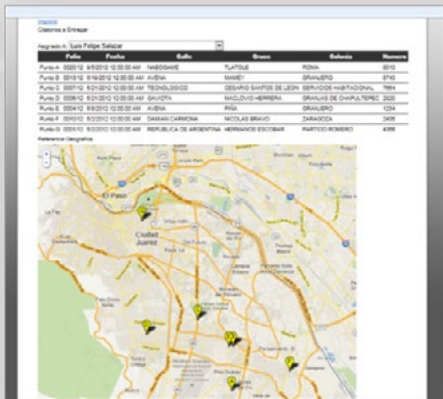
Inicio
Cilindros a Entregar

Asignado A: Luis Felipe Salazar

| | Folio | Fecha | Calle | Cruce | Colonia | Numero |
|---|---|---|---|---|---|---|
| Punto A | 0023/12 | 8/5/2012 12:00:00 AM | NABOGAME | TLATOLE | ROMA | 5510 |
| Punto B | 0013/12 | 5/18/2012 12:00:00 AM | AVENA | MAMEY | GRANJERO | 5743 |
| Punto C | 0007/12 | 5/21/2012 12:00:00 AM | TECNOLOGICO | OSCARIO SANTOS DE LEON | SERVIDORES HABITACIONAL | 7664 |
| Punto D | 0008/12 | 5/21/2012 12:00:00 AM | GAVIOTA | MACLOVIO HERRERA | GRANJAS DE CHAPULTEPEC | 2420 |
| Punto E | 0004/12 | 6/8/2012 12:00:00 AM | AVENA | PIÑA | GRANJERO | 1234 |
| Punto F | 0010/12 | 5/2/2012 12:00:00 AM | DAMIAN CARMONA | NICOLAS BRAVO | ZARAGOZA | 3405 |
| Punto G | 0003/12 | 5/2/2012 12:00:00 AM | REPUBLICA DE ARGENTINA | HERMANOS ESCOBAR | PARTIDO ROMERO | 4066 |

Referencia Geografica

El Paso
Ciudad Juarez